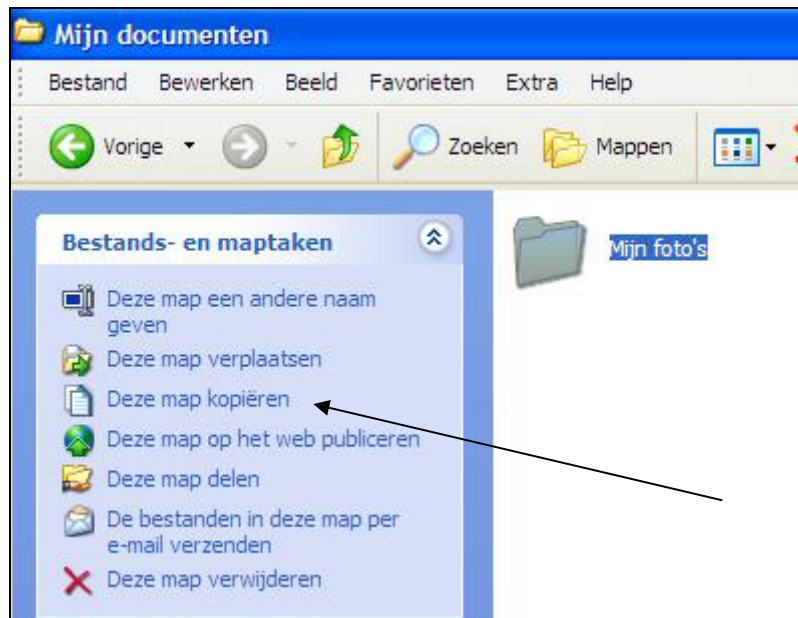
Mijn documenten

Bestand Bewerken Beeld Favorieten Extra Help

Vorige Zoeken Mappen

Bestands- en maptaken

Deze map een andere naam geven

Deze map verplaatsen

Deze map kopiëren

Deze map op het web publiceren

Deze map delen

De bestanden in deze map per e-mail verzenden

Deze map verwijderen

Mijn foto's